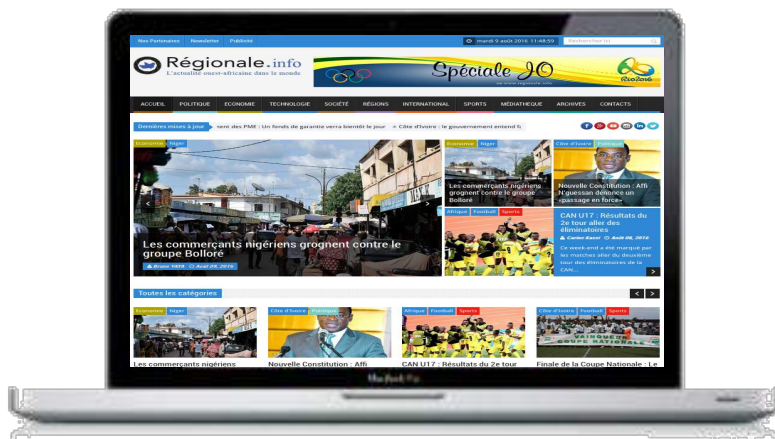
Nos Partenaires Newsletter Publicité

mardi 9 août 2016 11:48:59

Rechercher ici

Régionale.info
L'actualité ouest-africaine dans le monde

Spéciale JO

Rio 2016

ACCUEIL POLITIQUE ECONOMIE TECHNOLOGIE SOCIÉTÉ RÉGIONS INTERNATIONAL SPORTS MÉDIATHEQUE ARCHIVES CONTACTS

Dernières mises à jour

sent des PME : Un fonds de garantie verra bientôt le jour » Côte d'Ivoire : le gouvernement entend fi

Economie Niger

Les commerçants nigériens grognent contre le groupe Bolloré

Bruno YAYA Août 08, 2016

Economie Niger

Les commerçants nigériens grognent contre le groupe Bolloré

Côte d'Ivoire Politique

Nouvelle Constitution : Affi N'guessan dénonce un «passage en force»

Afrique Football Sports

CAN U17 : Résultats du 2e tour aller des éliminatoires

Cedar Kassi Août 08, 2016

Ce week-end a été marqué par les matches aller du deuxième tour des éliminatoires de la CAN...

Toutes les catégories

Economie Niger

Les commerçants nigériens

Côte d'Ivoire Politique

Nouvelle Constitution : Affi

Afrique Football Sports

CAN U17 : Résultats du 2e tour

Côte d'Ivoire Football Sports

Finale de la Coupe Nationale : Le

MacBook Pro